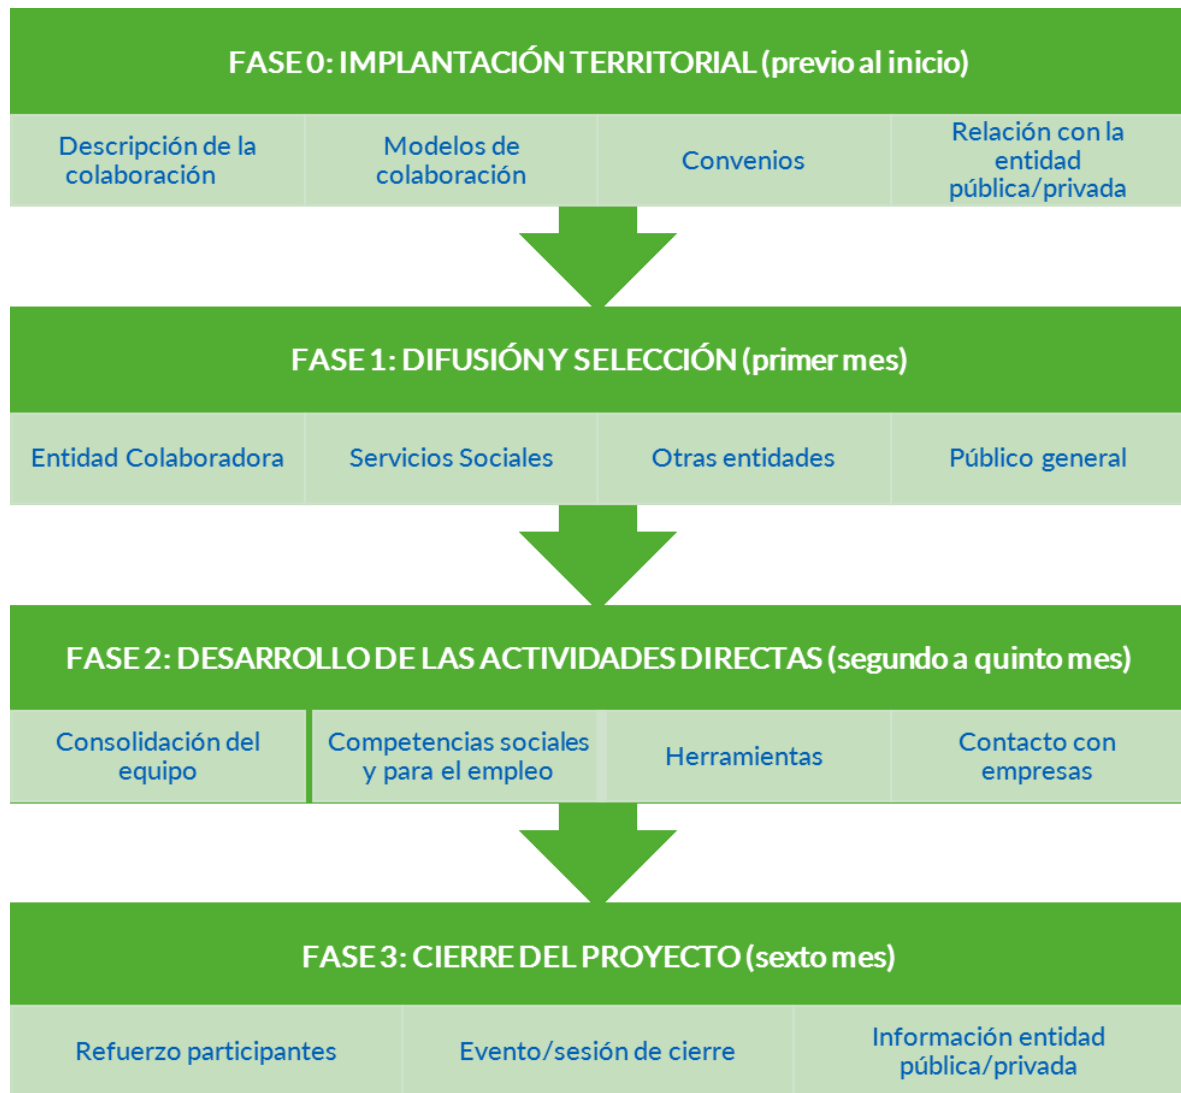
FASE 0: IMPLANTACIÓN TERRITORIAL (previo al inicio)

| Descripción de la colaboración | Modelos de colaboración | Convenios | Relación con la entidad pública/privada |
|---|---|---|---|

FASE 1: DIFUSIÓN Y SELECCIÓN (primer mes)

| Entidad Colaboradora | Servicios Sociales | Otras entidades | Público general |
|---|---|---|---|

FASE 2: DESARROLLO DE LAS ACTIVIDADES DIRECTAS (segundo a quinto mes)

| Consolidación del equipo | Competencias sociales y para el empleo | Herramientas | Contacto con empresas |
|---|---|---|---|

FASE 3: CIERRE DEL PROYECTO (sexto mes)

| Refuerzo participantes | Evento/sesión de cierre | Información entidad pública/privada |
|---|---|---|